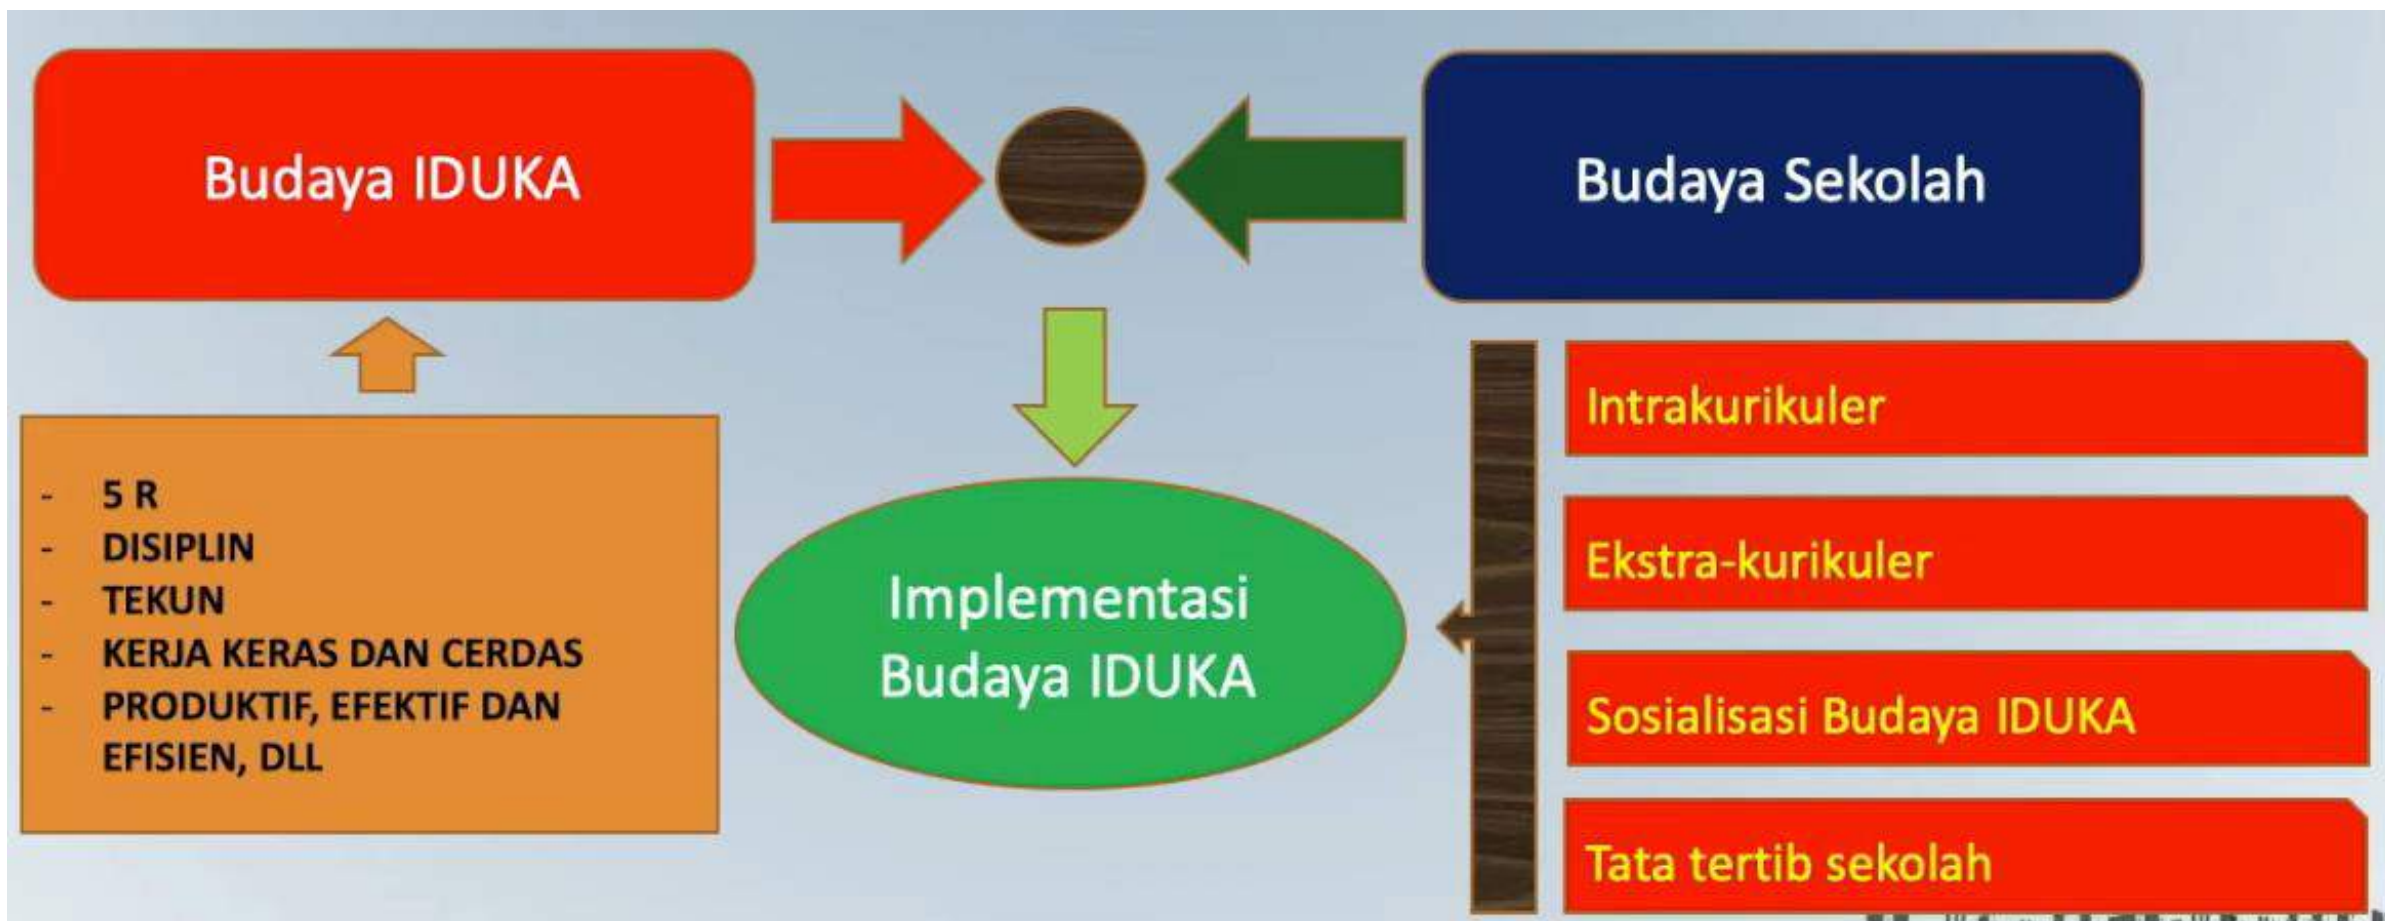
Budaya IDUKA

Budaya Sekolah

- 5 R
- DISIPLIN
- TEKUN
- KERJA KERAS DAN CERDAS
- PRODUKTIF, EFEKTIF DAN EFISIEN, DLL

Implementasi Budaya IDUKA

Intrakurikuler

Ekstra-kurikuler

Sosialisasi Budaya IDUKA

Tata tertib sekolah